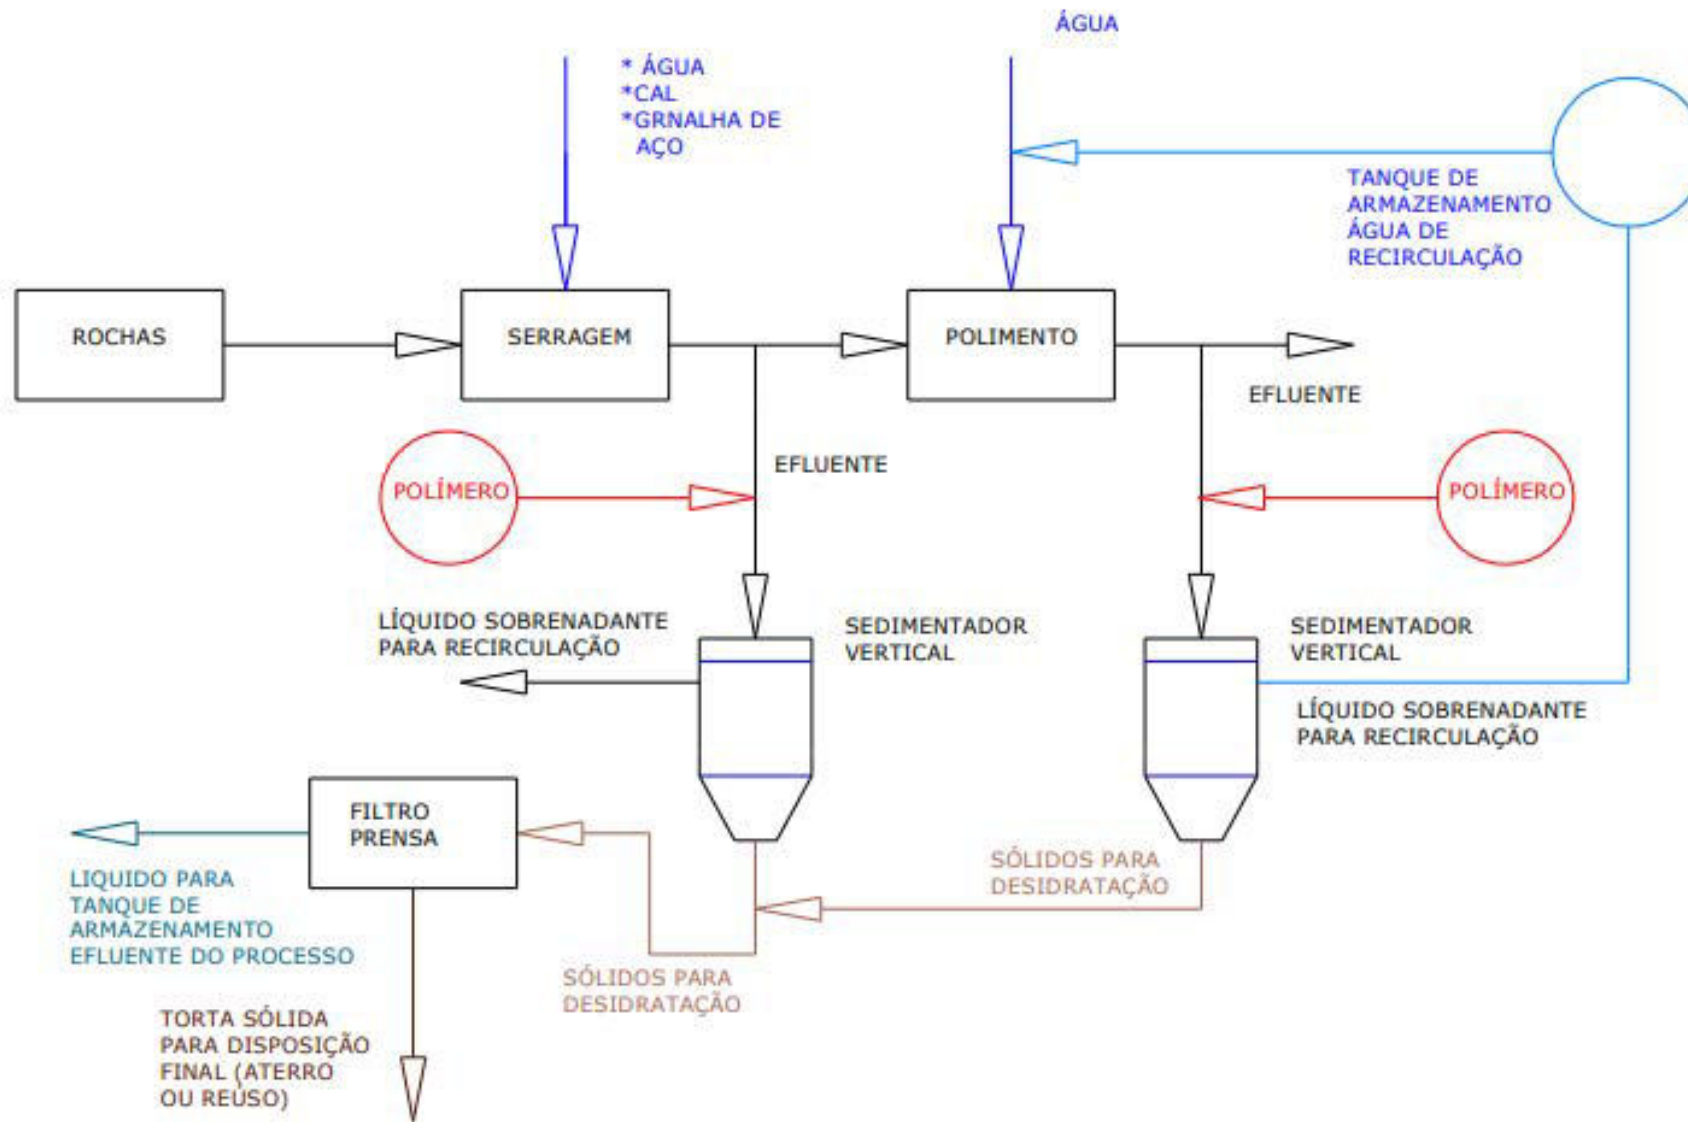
ÁGUA

* ÁGUA
*CAL
*GRNALHA DE AÇO

TANQUE DE ARMAZENAMENTO ÁGUA DE RECIRCULAÇÃO

ROCHAS

SERRAGEM

POLIMENTO

EFLUENTE

EFLUENTE

POLÍMERO

POLÍMERO

LÍQUIDO SOBRENADANTE PARA RECIRCULAÇÃO

SEDIMENTADOR VERTICAL

SEDIMENTADOR VERTICAL

LÍQUIDO SOBRENADANTE PARA RECIRCULAÇÃO

FILTRO PRENSA

SÓLIDOS PARA DESIDRATAÇÃO

LIQUIDO PARA TANQUE DE ARMAZENAMENTO EFLUENTE DO PROCESSO

SÓLIDOS PARA DESIDRATAÇÃO

TORTA SÓLIDA PARA DISPOSIÇÃO FINAL (ATERRO OU REUSO)